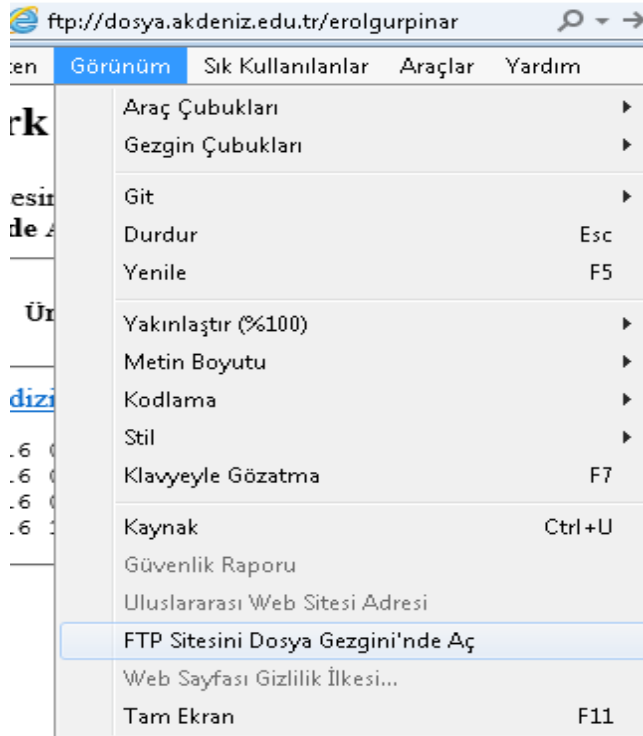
ftp://dosya.akdeniz.edu.tr/erolgurpinar

:en Görünüm Sık Kullanılanlar Araçlar Yardım

rk

esir
de A

Ür

dizi

.6
.6
.6
.6

Araç Çubukları
Gezgin Çubukları
Git
Durdur Esc
Yenile F5
Yakınlaştır (%100)
Metin Boyutu
Kodlama
Stil
Klavyeyle Gözatma F7
Kaynak Ctrl+U
Güvenlik Raporu
Uluslararası Web Sitesi Adresi
FTP Sitesini Dosya Gezgini'nde Aç
Web Sayfası Gizlilik İlkesi...
Tam Ekran F11